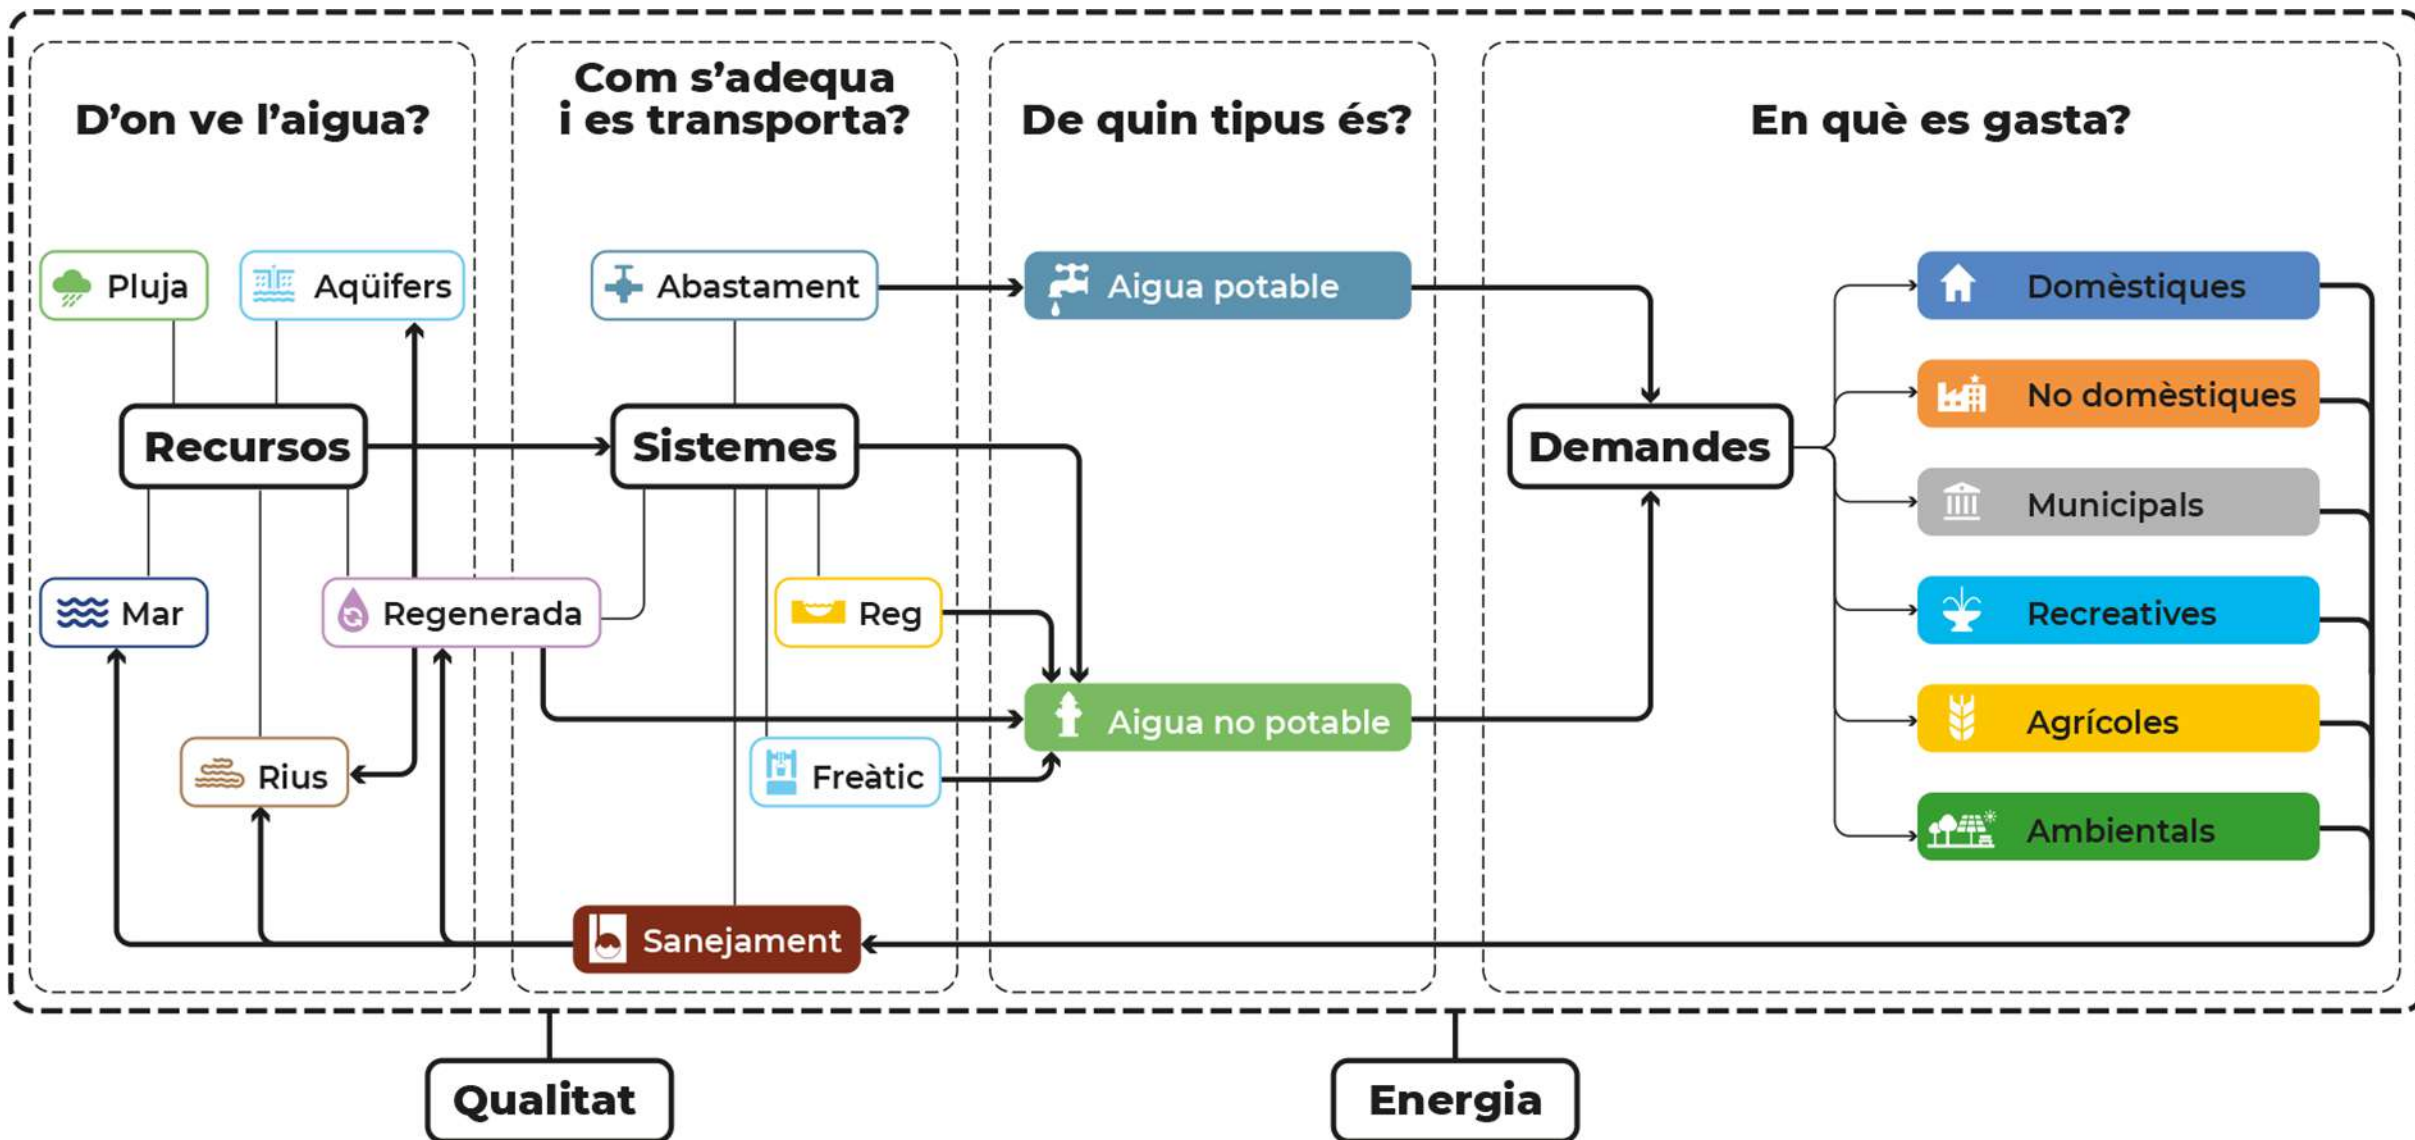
D'on ve l'aigua?

Com s'adequa i es transporta?

De quin tipus és?

En què es gasta?

Pluja

Aqüífers

Abastament

Aigua potable

Domèstiques

No domèstiques

Recursos

Sistemes

Demandes

Municipals

Mar

Regenerada

Reg

Recreatives

Aigua no potable

Agrícoles

Rius

Freàtic

Ambientals

Sanejament

Qualitat

Energia